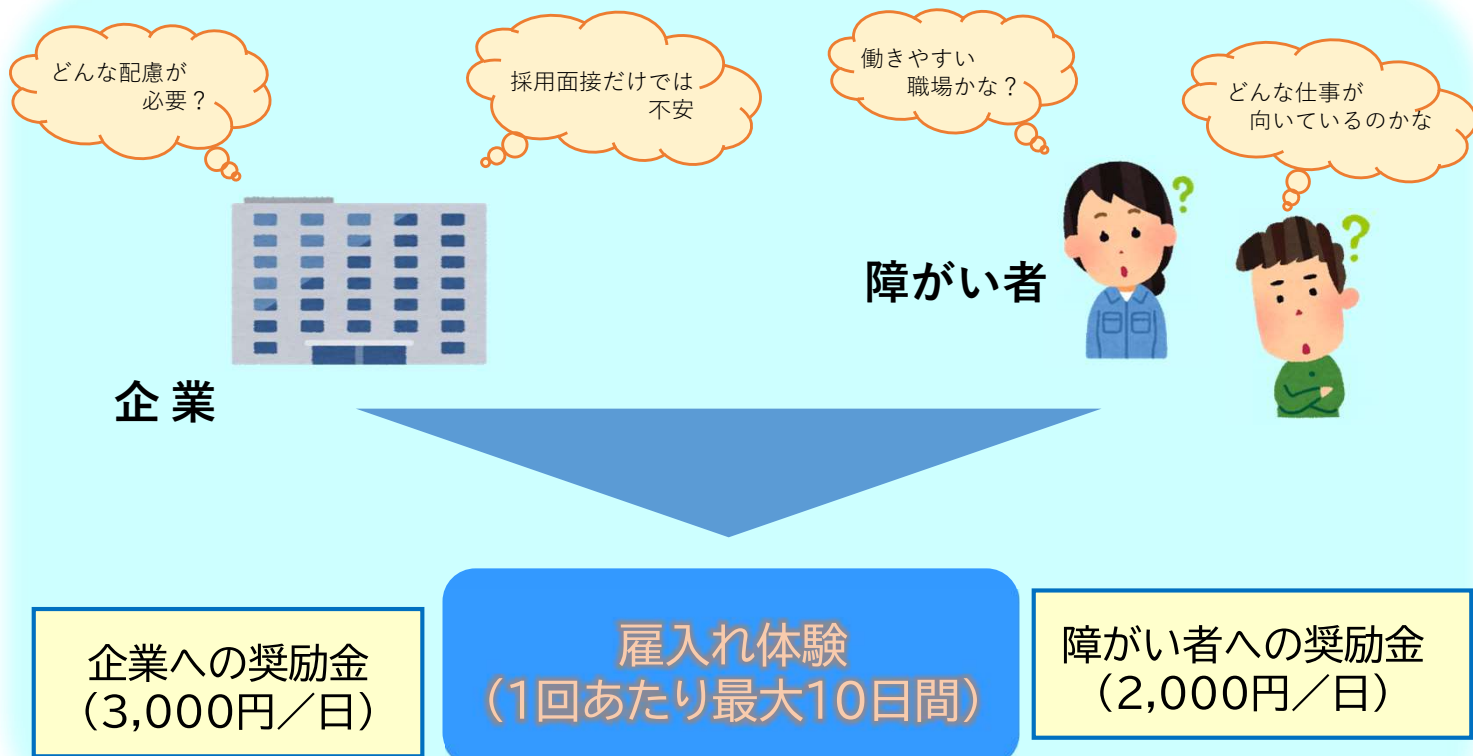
どんな配慮が
必要？

採用面接だけでは
不安

働きやすい
職場かな？

どんな仕事が
向いているのかな

障がい者

企 業

企業への奨励金
（3,000円／日）

雇入れ体験
（1回あたり最大10日間）

障がい者への奨励金
（2,000円／日）